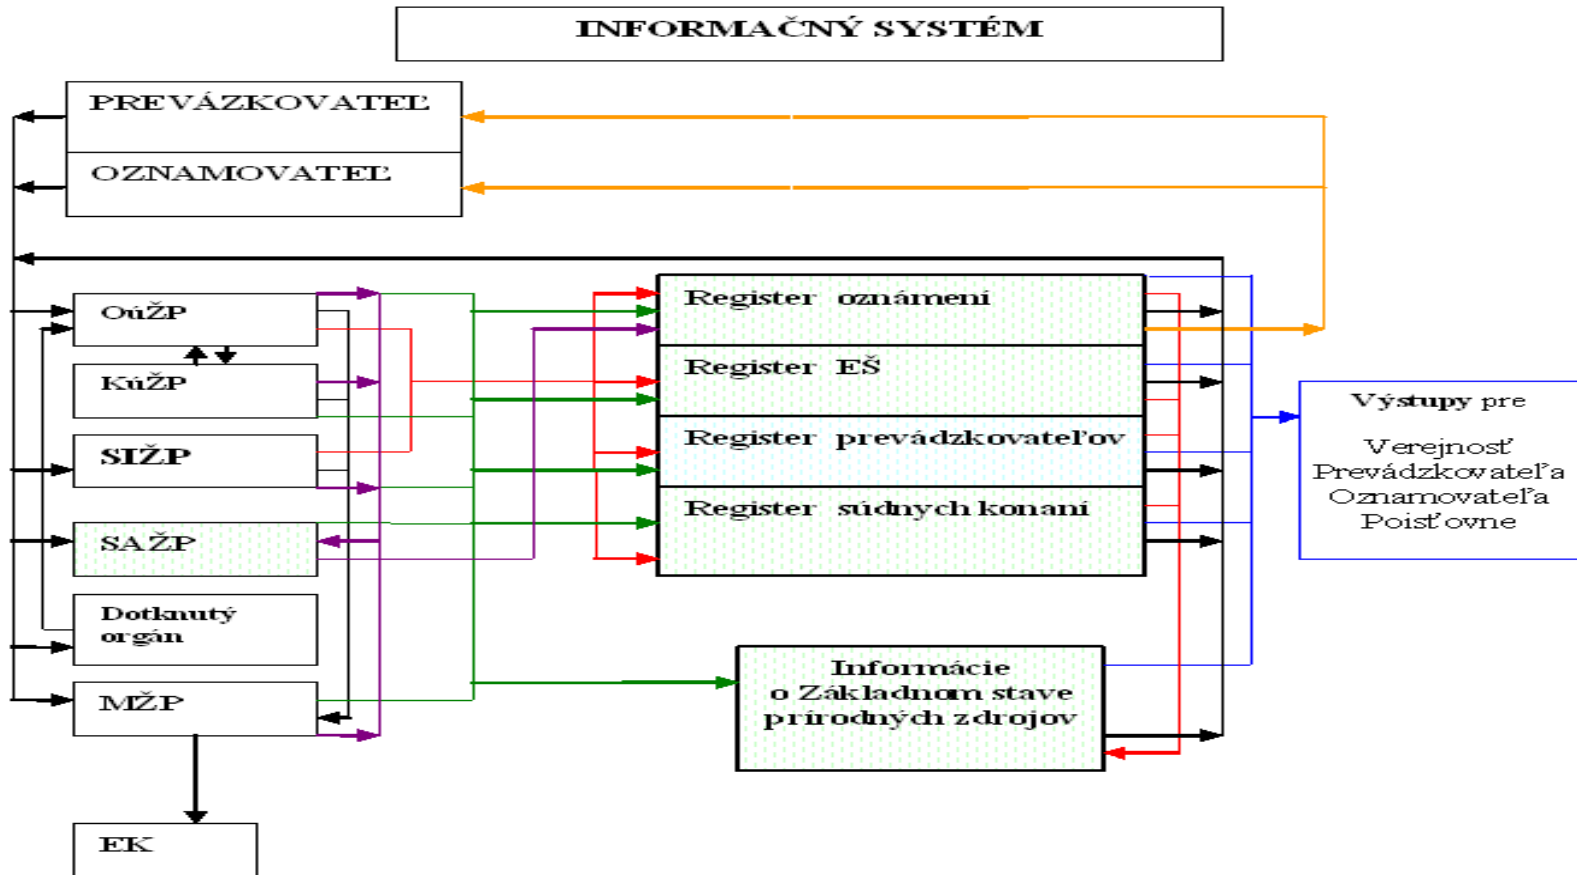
INFORMAČNÝ SYSTÉM

PREVÁZKOVATEĽ

OZNAMOVATEĽ

OúŽP

KúŽP

SIŽP

SAŽP

Dotknutý orgán

MŽP

EK

Register oznámení

Register EŠ

Register prevádzkovateľov

Register súdnych konaní

Informácie o Základnom stave prírodných zdrojov

Výstupy pre

Verejnosť
Prevádzkovateľa
Oznamovateľa
Poisťovne